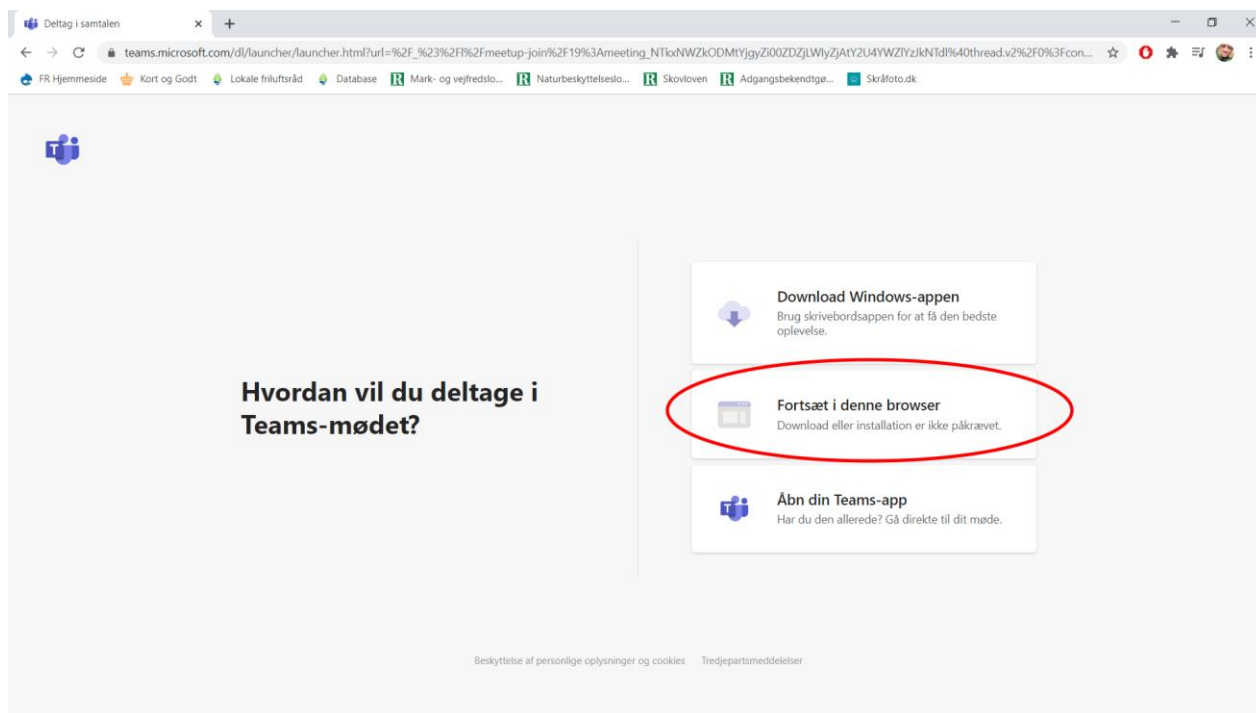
Deltag i samtalen

teams.microsoft.com/dl/launcher/launcher.html?url=%2F_%23%2Fl%2Fmeetup-join%2F19%3Ameeting_NTkxNWZkODMtYjgyZi00ZDZjLWIyZjAtY2U4YWZlYzJkNTdl%40thread.v2%2F0%3Fcon...

FR Hjemmeside Kort og Godt Lokale friluftsråd Database Mark- og vejfredslo... Naturbeskyttelseslo... Skovloven Adgangsbekendtgø... Skråfoto.dk

Hvordan vil du deltage i Teams-mødet?

Download Windows-appen
Brug skrivebordsappen for at få den bedste oplevelse.

Fortsæt i denne browser
Download eller installation er ikke påkrævet.

Åbn din Teams-app
Har du den allerede? Gå direkte til dit møde.

Beskyttelse af personlige oplysninger og cookies Tredjepartsmeddelelser